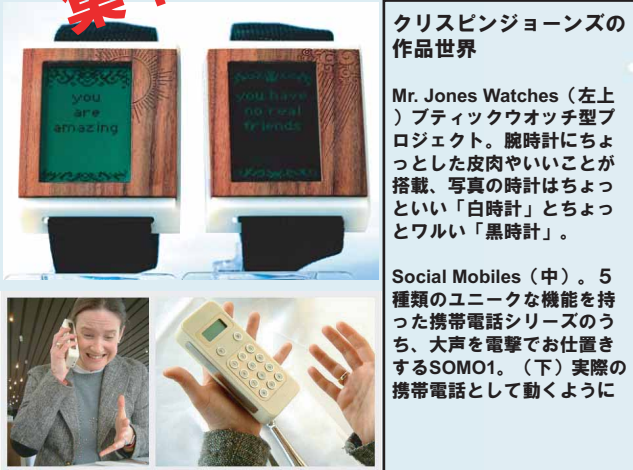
業！

you are amazing

you have no real friends

クリスピンジョーンズの作品世界

Mr. Jones Watches（左上）ブティックウオッチ型プロジェクト。腕時計にちょっとした皮肉やいいことが搭載、写真の時計はちょっといい「白時計」とちょっとワルい「黒時計」。

Social Mobiles（中）。5種類のユニークな機能を持った携帯電話シリーズのうち、大声を電撃でお仕置きするSOMO1。（下）実際の携帯電話として動くように